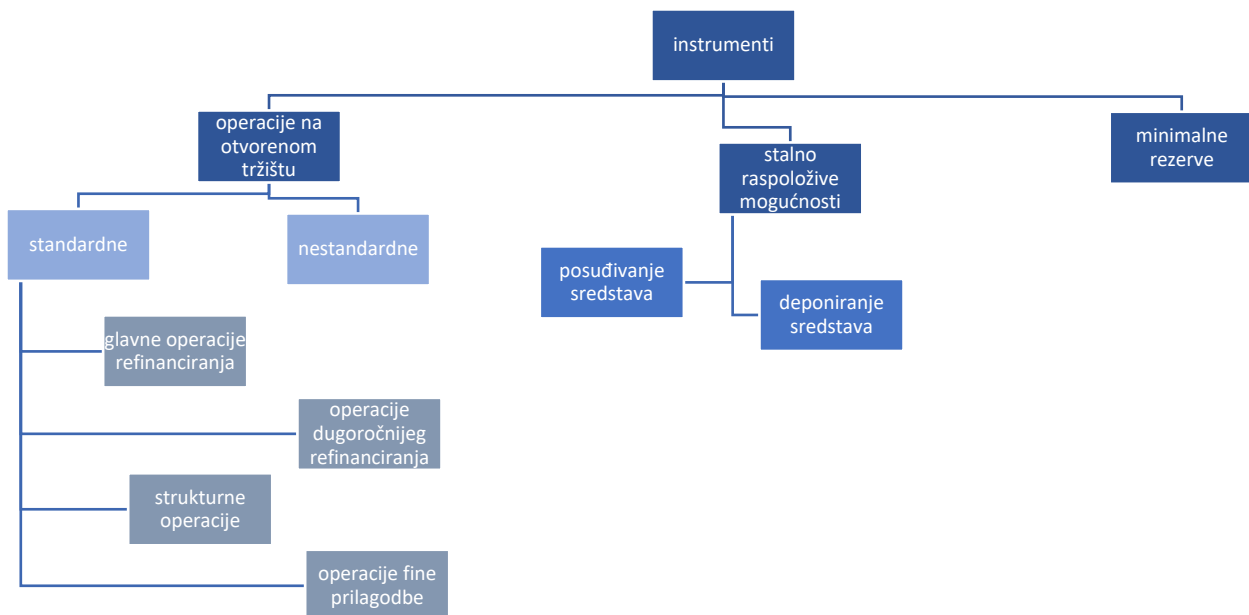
instrumenti

operacije na otvorenom tržištu

stalno raspoložive mogućnosti

minimalne rezerve

standardne

nestandardne

posuđivanje sredstava

deponiranje sredstava

glavne operacije refinanciranja

operacije dugoročnijeg refinanciranja

strukturne operacije

operacije fine prilagodbe